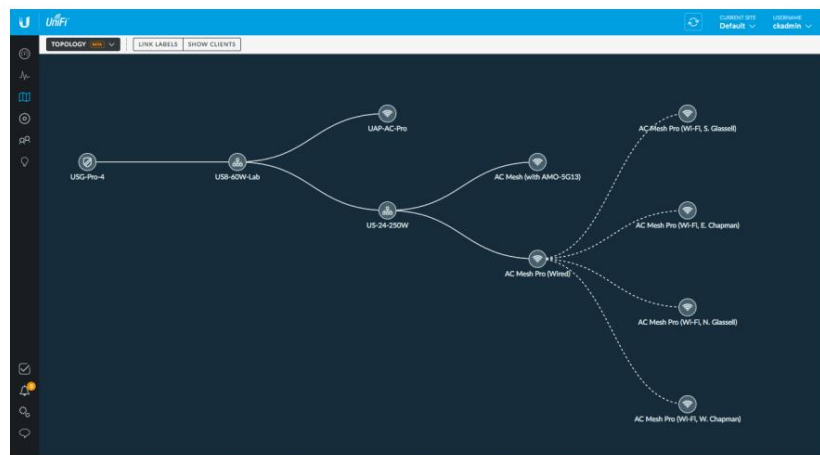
UniFi

CURRENT SITE
Default

USERNAME
ckadmin

TOPOLOGY BETA

LINK LABELS

SHOW CLIENTS

USG-Pro-4

US8-60W-Lab

UAP-AC-Pro

US-24-250W

AC Mesh (with AMO-5G13)

AC Mesh Pro (Wired)

AC Mesh Pro (Wi-Fi, S. Glassell)

AC Mesh Pro (Wi-Fi, E. Chapman)

AC Mesh Pro (Wi-Fi, N. Glassell)

AC Mesh Pro (Wi-Fi, W. Chapman)